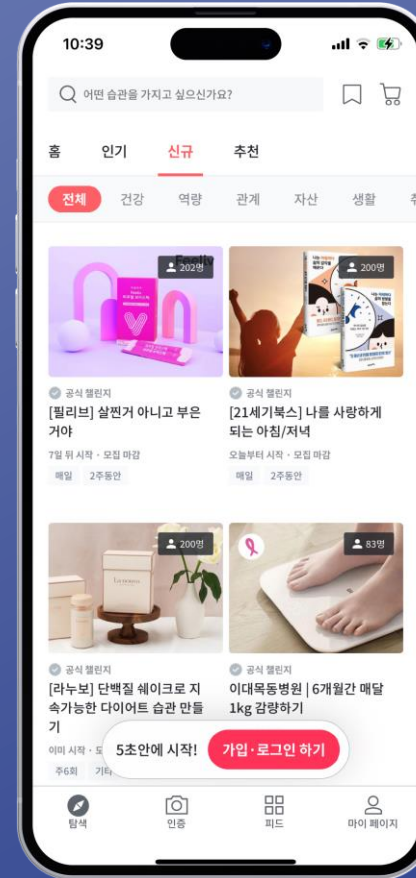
10:39

어떤 습관을 가지고 싶으신가요?

홈 인기 신규 추천

전체 건강 역량 관계 자산 생활 취

202명

공식 챌린지
[필리브] 살찐거 아니고 부은거야
7일 뒤 시작 · 모집 마감
매일 2주동안

200명

공식 챌린지
[21세기북스] 나를 사랑하게 되는 아침/저녁
오늘부터 시작 · 모집 마감
매일 2주동안

200명

공식 챌린지
[라누보] 단백질 쉐이크로 지속가능한 다이어트 습관 만들기
이미 시작 · 모
주6회 기타

83명

공식 챌린지
이대목동병원 | 6개월간 매달 1kg 감량하기

5초안에 시작! 가입·로그인 하기

탐색 인증 피드 마이 페이지